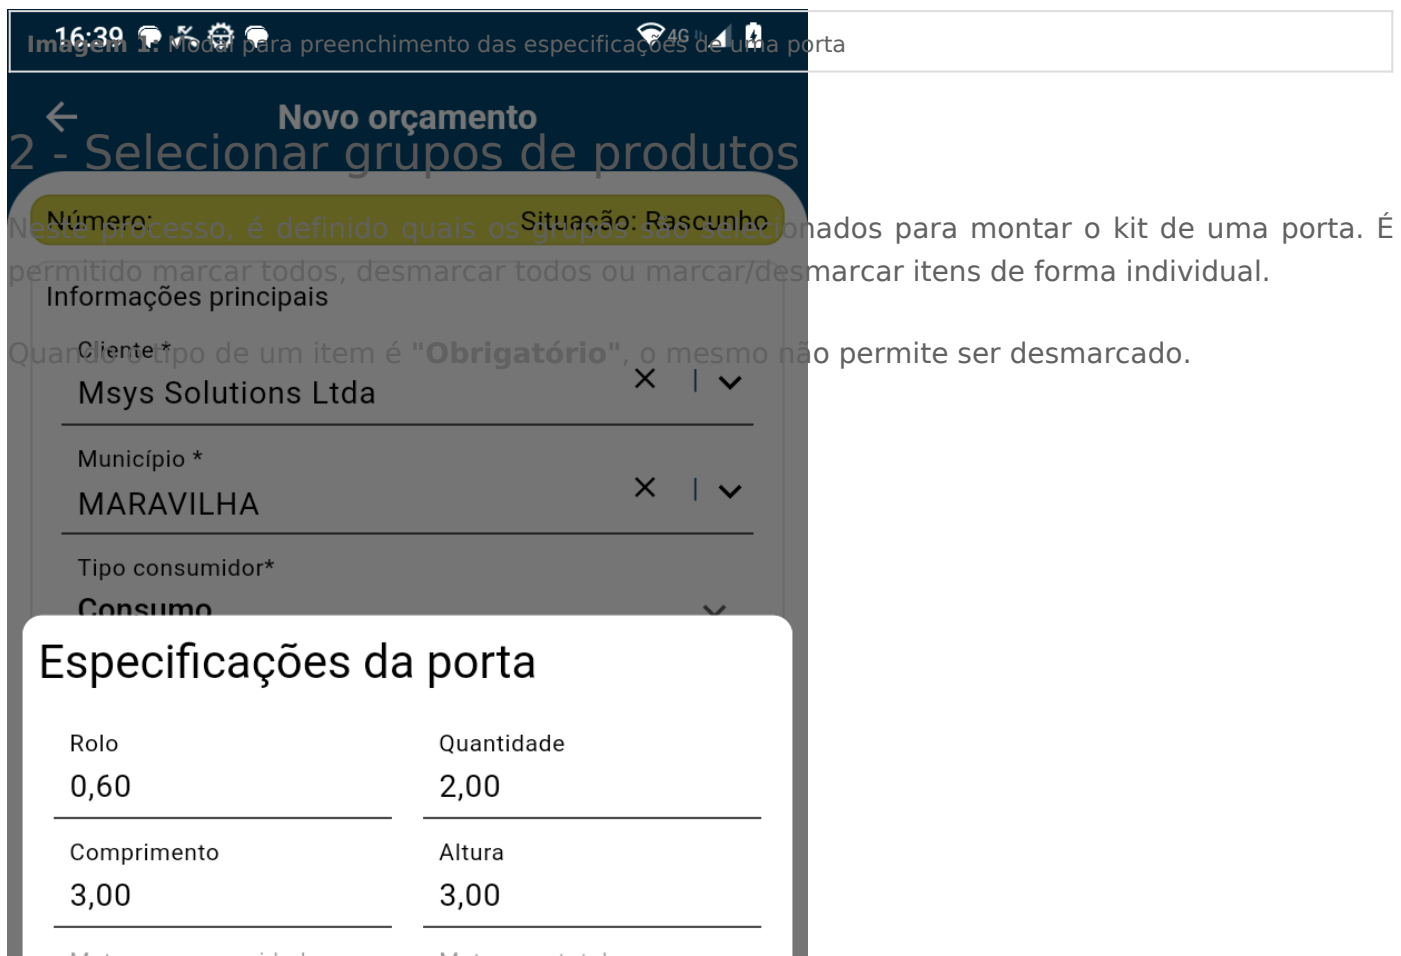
16:39

Imagem 1: Modal para preenchimento das especificações de uma porta

Novo orçamento

2 - Selecionar grupos de produtos

Número: Situação: Rascunho

Neste processo, é definido quais os grupos são selecionados para montar o kit de uma porta. É permitido marcar todos, desmarcar todos ou marcar/desmarcar itens de forma individual.

Informações principais

Quando o tipo de um item é "**Obrigatório**", o mesmo não permite ser desmarcado.

Cliente *
Msys Solutions Ltda

Município *
MARAVILHA

Tipo consumidor*
Consumo

Especificações da porta

| Rolo | Quantidade |
|---|---|
| 0,60 | 2,00 |
| Comprimento | Altura |
| 3,00 | 3,00 |

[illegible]